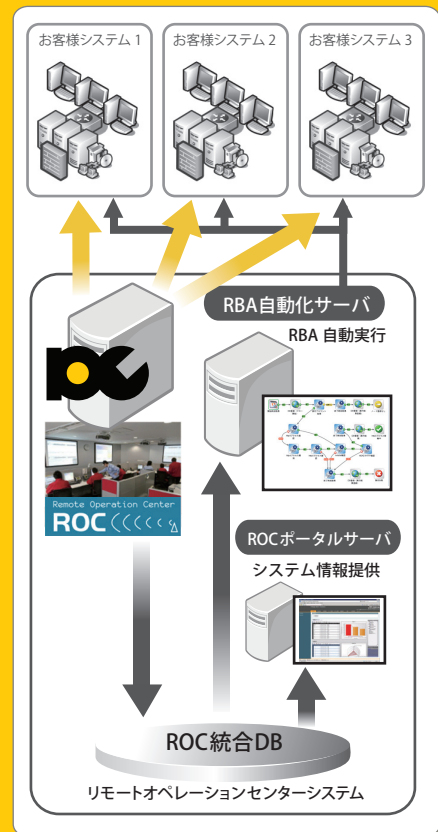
お客様システム 1

お客様システム 2

お客様システム 3

RBA自動化サーバ

RBA 自動実行

Remote Operation Center
ROC

ROCポータルサーバ

システム情報提供

ROC統合DB

リモートオペレーションセンターシステム